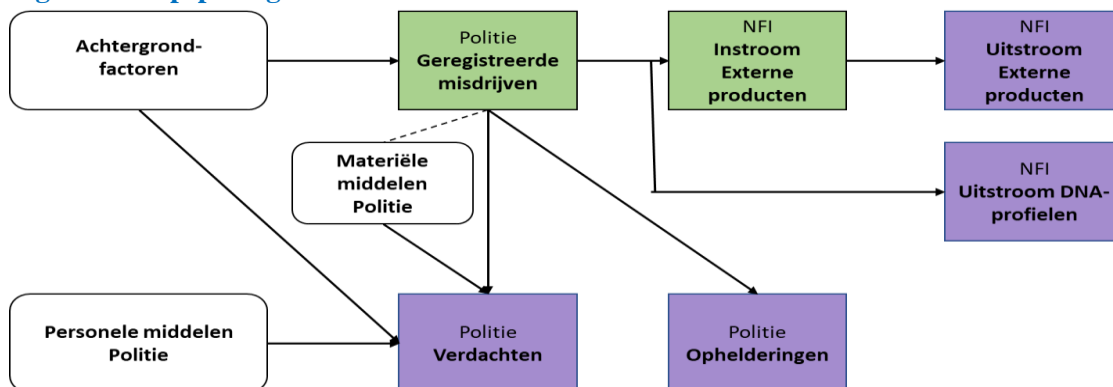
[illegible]

Achtergrond-factoren

Politie
Geregistreerde misdrijven

NFI
Instroom Externe producten

NFI
Uitstroom Externe producten

Materiële middelen Politie

NFI
Uitstroom DNA-profielen

Personele middelen Politie

Politie
Verdachten

Politie
Ophelderingen